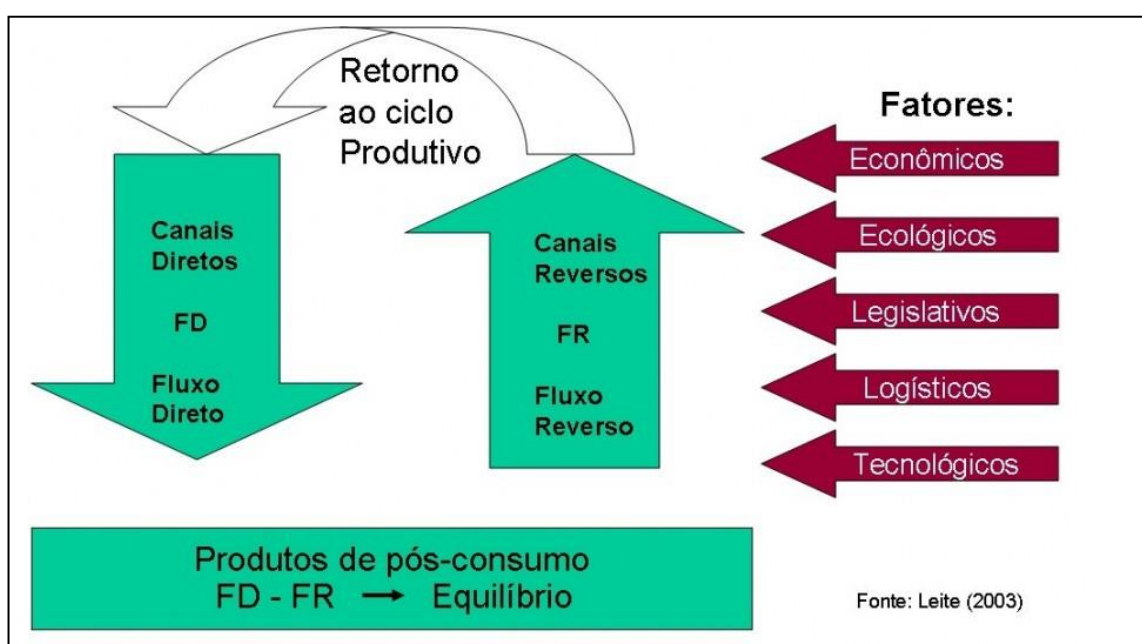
Retorno ao ciclo Produtivo

Fatores:

Econômicos

Ecológicos

Legislativos

Logísticos

Tecnológicos

Canais Diretos

FD

Fluxo Direto

Canais Reversos

FR

Fluxo Reverso

Produtos de pós-consumo
FD - FR $\rightarrow$ Equilíbrio

Fonte: Leite (2003)